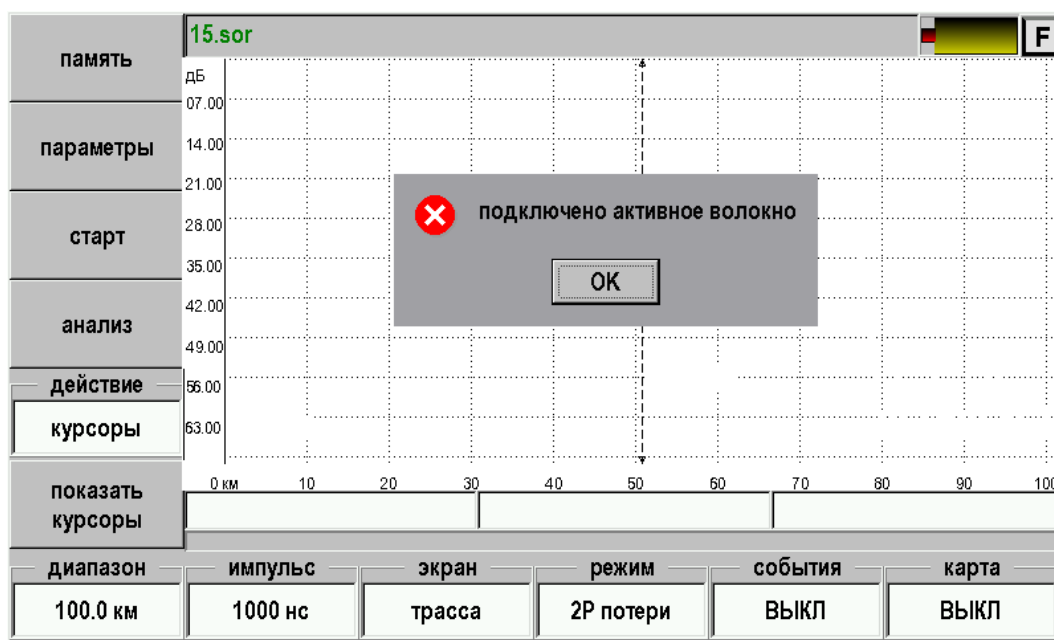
15.sor

F

память

параметры

старт

анализ

действие

курсоры

показать курсоры

дБ
07.00
14.00
21.00
28.00
35.00
42.00
49.00
56.00
63.00

подключено активное волокно

OK

0 км 10 20 30 40 50 60 70 80 90 100

диапазон
100.0 км

импульс
1000 нс

экран
трасса

режим
2Р потери

события
ВЫКЛ

карта
ВЫКЛ